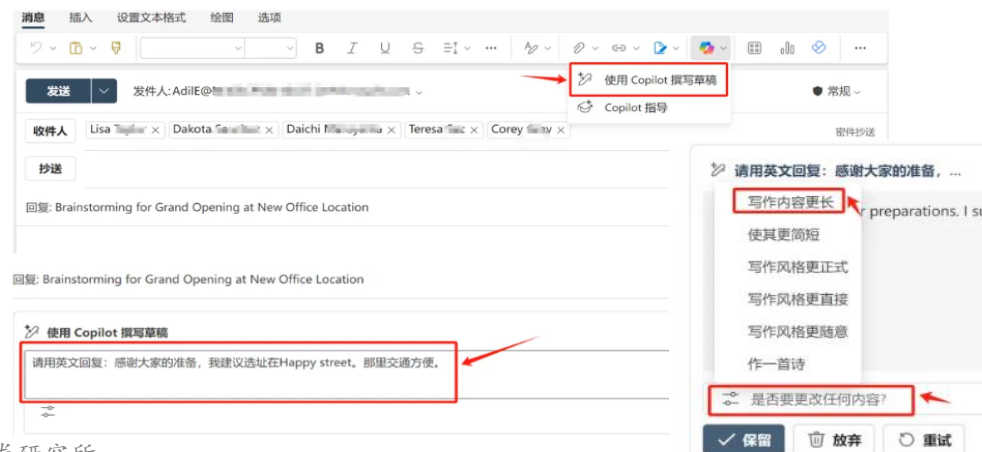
消息 插入 设置文本格式 绘图 选项

使用 Copilot 撰写草稿
Copilot 指导

发送 发件人: AdilE@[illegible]
常规

收件人 Lisa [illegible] × Dakota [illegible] × Daichi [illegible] × Teresa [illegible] × Corey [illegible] ×
密件抄送

抄送

回复: Brainstorming for Grand Opening at New Office Location

回复: Brainstorming for Grand Opening at New Office Location

使用 Copilot 撰写草稿
请用英文回复：感谢大家的准备，我建议选址在Happy street。那里交通方便。

请用英文回复：感谢大家的准备，...
写作内容更长
使其更简短
写作风格更正式
写作风格更直接
写作风格更随意
作一首诗
r preparations. I su
是否要更改任何内容?
保留 放弃 重试

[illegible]研究所